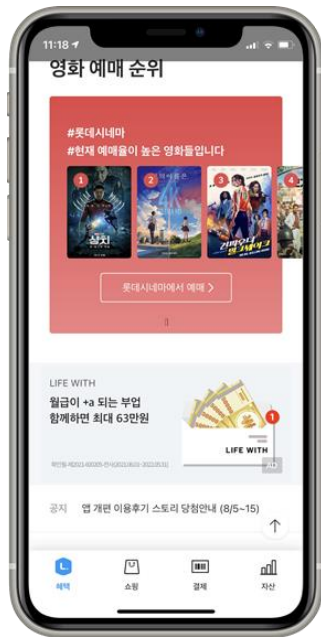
11:18

영화 예매 순위

#롯데시네마
#현재 예매율이 높은 영화들입니다

1 샹치
2
3
4

롯데시네마에서 예매 >

LIFE WITH
월급이 +a 되는 부업
함께하면 최대 63만원

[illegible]

LIFE WITH

1

공지 앱 개편 이용후기 스토리 당첨안내 (8/5~15)

혜택 쇼핑 결제 자산